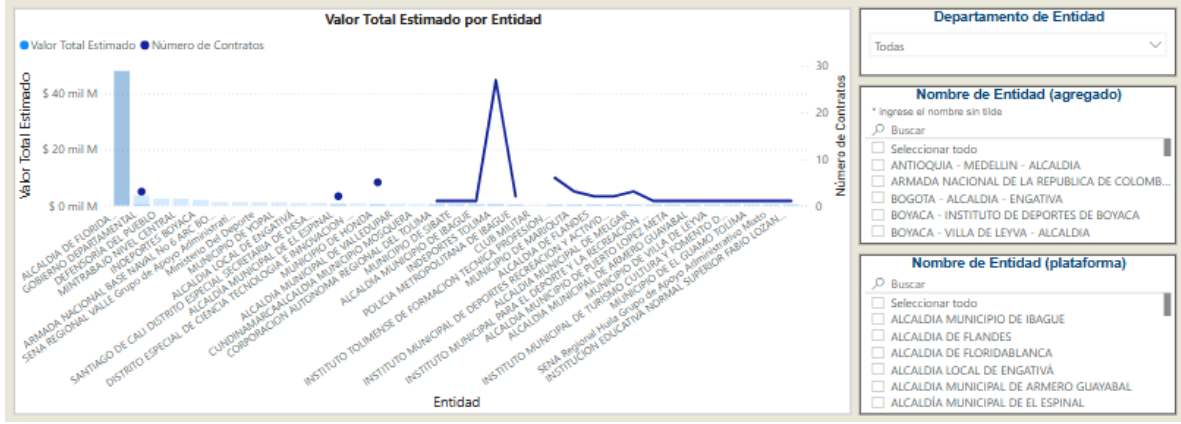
Valor Total Estimado por Entidad

● Valor Total Estimado ● Número de Contratos

Valor Total Estimado

$ 40 mil M
$ 20 mil M
$ 0 mil M

30
20
10
0

Número de Contratos

ALCALDIA DE FLORIDA...
GOBIERNO DEPARTAMENTAL
DEFENSORIA DEL PUEBLO
MINTRABAJO NIVEL CENTRAL
INDEPORTES BOYACA
ARMADA NACIONAL BASE NAVAL No 6 ARC BO...
SENA REGIONAL VALLE Grupo de Apoyo Administrati...
Ministerio del Deporte
MUNICIPIO DE YOPAL
ALCALDIA LOCAL DE ENGATIVÁ
SANTIAGO DE CALI DISTRITO ESPECIAL SECRETARIA DE DESA...
ALCALDIA MUNICIPAL DE EL ESPINAL
DISTRITO ESPECIAL DE CIENCIA TECNOLOGIA E INNOVACION
ALCALDIA MUNICIPIO DE HONDA
CUNDINAMARCA ALCALDIA MUNICIPIO MOSQUERA
MUNICIPIO DE VALLEDUPAR
CORPORACION AUTONOMA REGIONAL DEL TOLIMA
MUNICIPIO DE SIBATE
ALCALDIA MUNICIPIO DE IBAGUE
INDEPORTES TOLIMA
POLICIA METROPOLITANA DE IBAGUE
CLUB MILITAR
INSTITUTO TOLIMENSE DE FORMACION TECNICA PROFESION...
MUNICIPIO DE MARIQUITA
ALCALDIA DE FLANDES
INSTITUTO MUNICIPAL DE DEPORTES RECREACION Y ACTIVID...
ALCALDIA MUNICIPAL DE MELGAR
INSTITUTO MUNICIPAL PARA EL DEPORTE Y LA RECREACION
ALCALDIA MUNICIPAL DE PUERTO LOPEZ META
ALCALDIA MUNICIPAL DE ARMERO GUAYABAL
MUNICIPIO DE VILLA DE LEYVA
INSTITUTO MUNICIPAL DE TURISMO CULTURA Y FOMENTO D...
MUNICIPIO DE EL GUAMO TOLIMA
SENA Regional Huila Grupo de Apoyo Administrativo Mixto
INSTITUCION EDUCATIVA NORMAL SUPERIOR FABIO LOZAN...

Entidad

Departamento de Entidad
Todas

Nombre de Entidad (agregado)
* ingrese el nombre sin tilde
Buscar
Seleccionar todo
ANTIOQUIA - MEDELLIN - ALCALDIA
ARMADA NACIONAL DE LA REPUBLICA DE COLOMB...
BOGOTA - ALCALDIA - ENGATIVA
BOYACA - INSTITUTO DE DEPORTES DE BOYACA
BOYACA - VILLA DE LEYVA - ALCALDIA

Nombre de Entidad (plataforma)
Buscar
Seleccionar todo
ALCALDIA MUNICIPIO DE IBAGUE
ALCALDIA DE FLANDES
ALCALDIA DE FLORIDABLANCA
ALCALDIA LOCAL DE ENGATIVÁ
ALCALDIA MUNICIPAL DE ARMERO GUAYABAL
ALCALDÍA MUNICIPAL DE EL ESPINAL